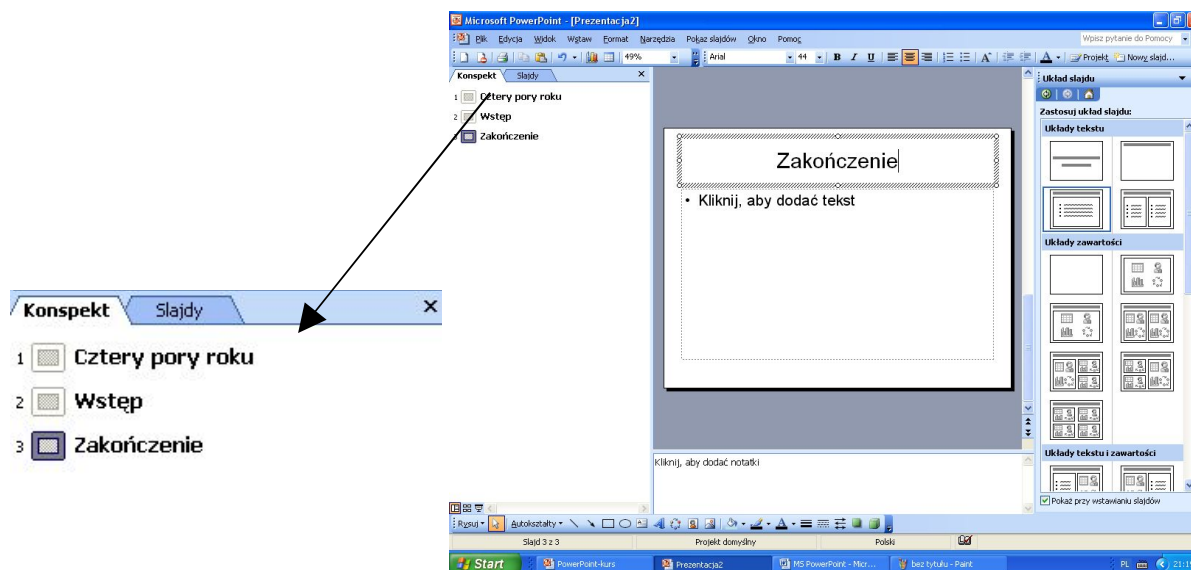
Konspekt | Slajdy
1 Cztery pory roku
2 Wstęp
3 Zakończenie

Microsoft PowerPoint - [Prezentacja2]

Plik Edycja Widok Wstaw Format Narzędzia Pokaz slajdów Okno Pomoc

Wpisz pytanie do Pomocy

49%

Arial

44

B I U

A

Projekt

Nowy slajd...

Konspekt | Slajdy

1 Cztery pory roku
2 Wstęp
3 Zakończenie

Zakończenie

• Kliknij, aby dodać tekst

Kliknij, aby dodać notatki

Układ slajdu

Zastosuj układ slajdu:

Układy tekstu

Układy zawartości

Układy tekstu i zawartości

Pokaż przy wstawianiu slajdów

Rysuj

Autokształty

Slajd 3 z 3

Projekt domyślny

Polski

Start

PowerPoint-kurs

Prezentacja2

MS PowerPoint - Micr...

bez tytułu - Paint

PL

21:1